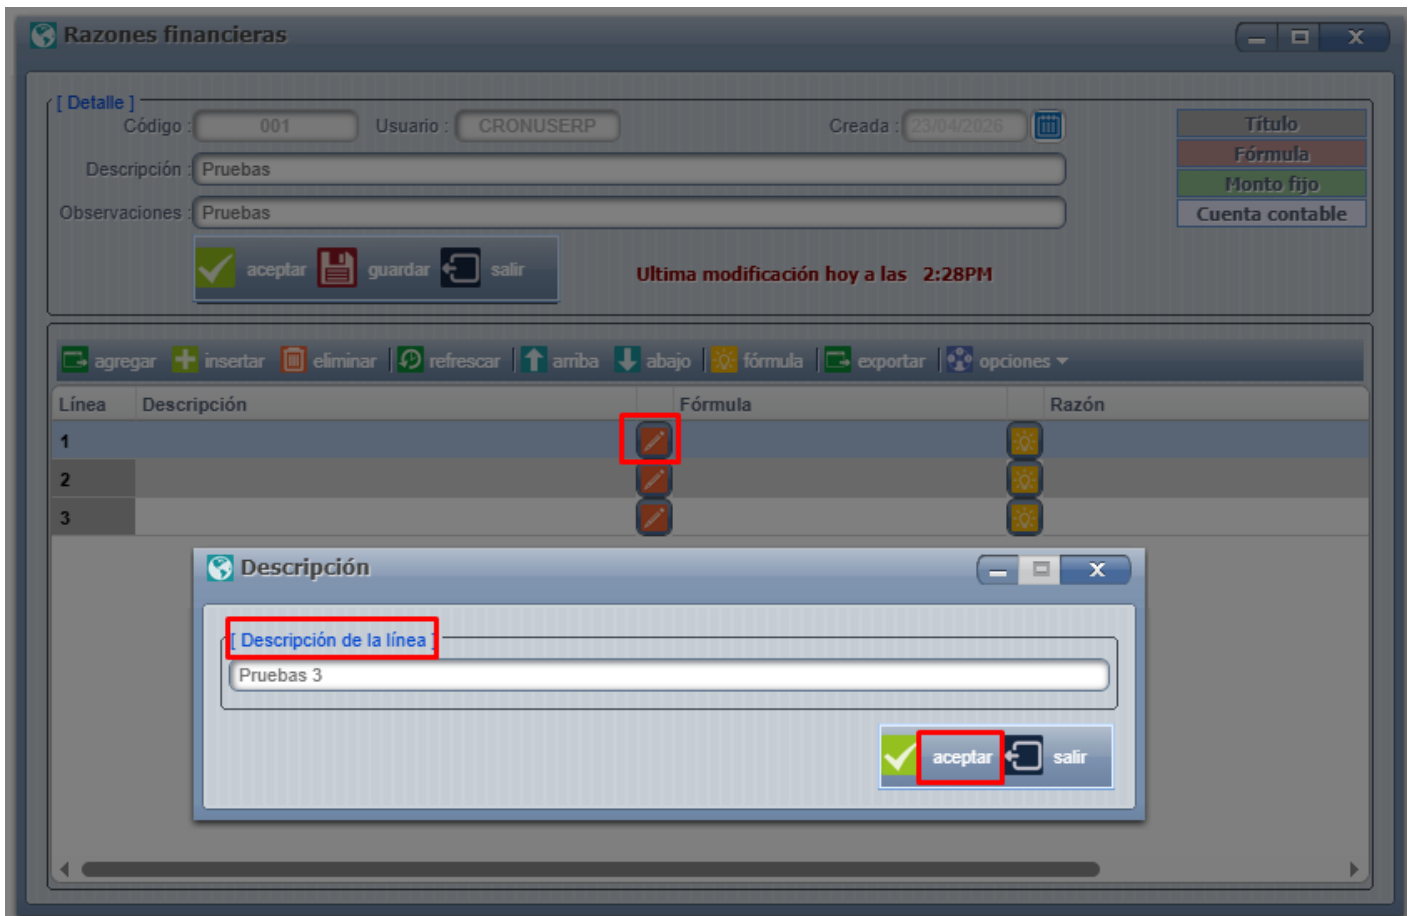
Razones financieras

[ Detalle ]
Código : 001 Usuario : CRONUSERP Creada : 23/04/2026
Descripción : Pruebas
Observaciones : Pruebas
aceptar guardar salir
Ultima modificación hoy a las 2:28PM

Título
Fórmula
Monto fijo
Cuenta contable

agregar insertar eliminar refrescar arriba abajo fórmula exportar opciones

| Línea | Descripción | Fórmula | Razón |
|---|---|---|---|
| 1 | | | |
| 2 | | | |
| 3 | | | |

Descripción
[ Descripción de la línea ]
Pruebas 3
aceptar salir